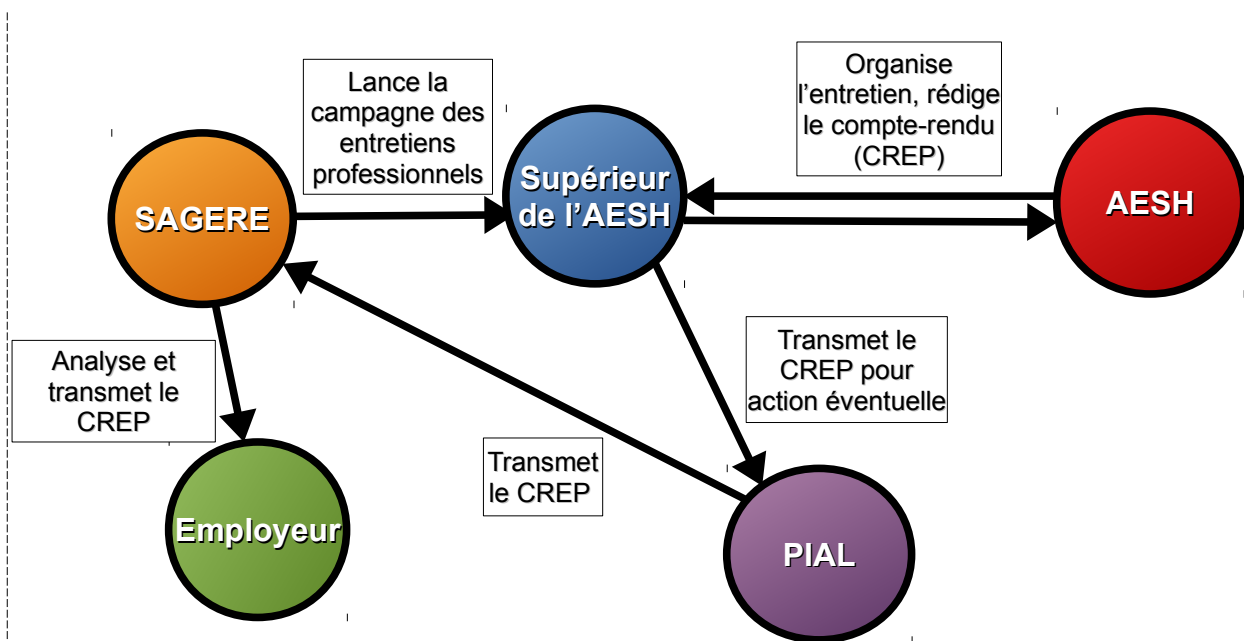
Lance la campagne des entretiens professionnels

Organise l'entretien, rédige le compte-rendu (CREP)

SAGERE

Supérieur de l'AESH

AESH

Transmet le CREP pour action éventuelle

Analyse et transmet le CREP

Transmet le CREP

Employeur

PIAL